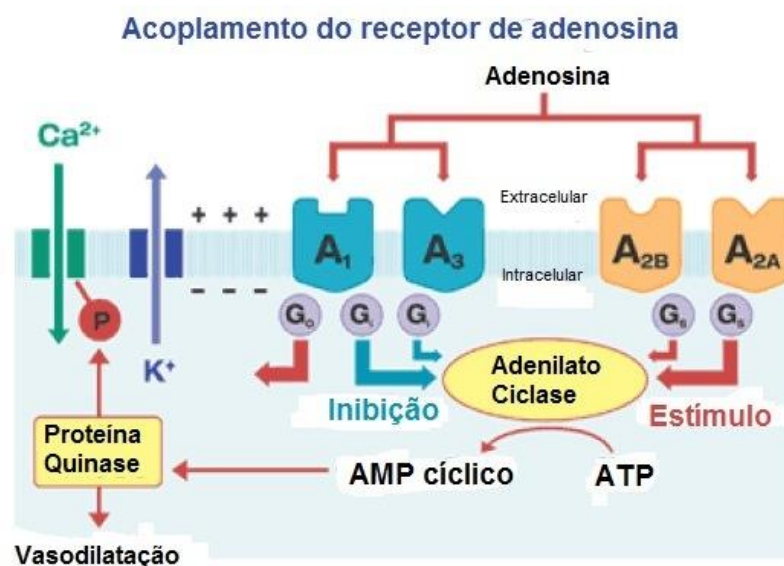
Acoplamento do receptor de adenosina

Adenosina

$Ca^{2+}$

Extracelular

+ + +

$A_1$ $A_3$ $A_{2B}$ $A_{2A}$

Intracelular

− − −

P

$K^+$

$G_o$ $G_i$ $G_i$ $G_s$ $G_s$

Adenilato Ciclase

Inibição

Estímulo

Proteína Quinase

AMP cíclico

ATP

Vasodilatação